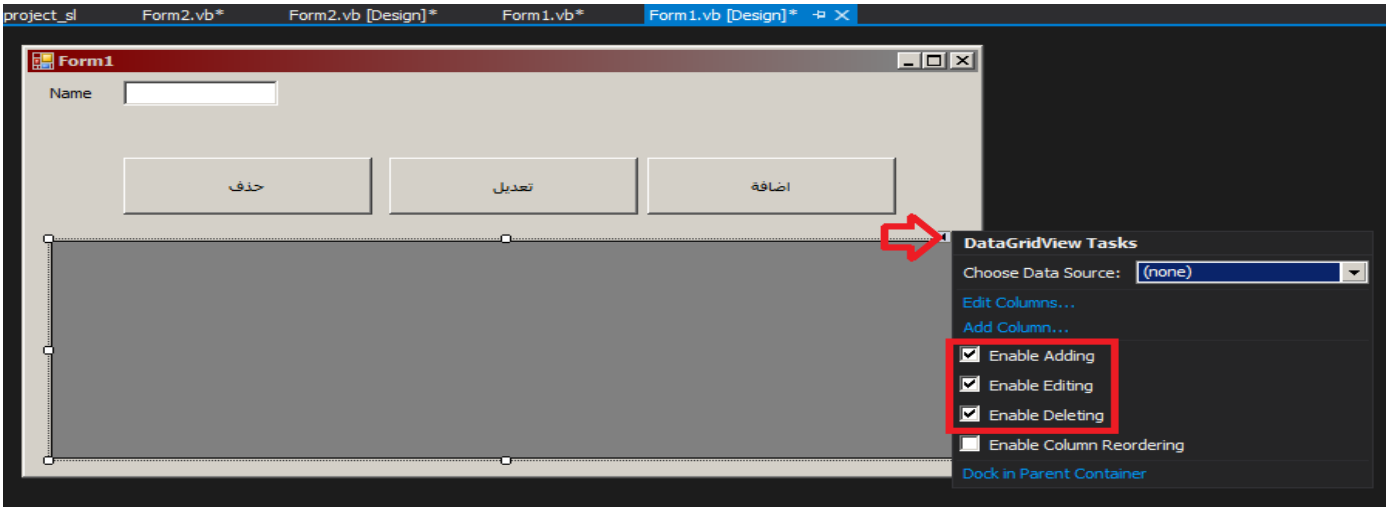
project_sl   Form2.vb*   Form2.vb [Design]*   Form1.vb*   Form1.vb [Design]*

Form1

Name

حذف   تعديل   اضافة

DataGridView Tasks
Choose Data Source: (none)
Edit Columns...
Add Column...
Enable Adding
Enable Editing
Enable Deleting
Enable Column Reordering
Dock in Parent Container